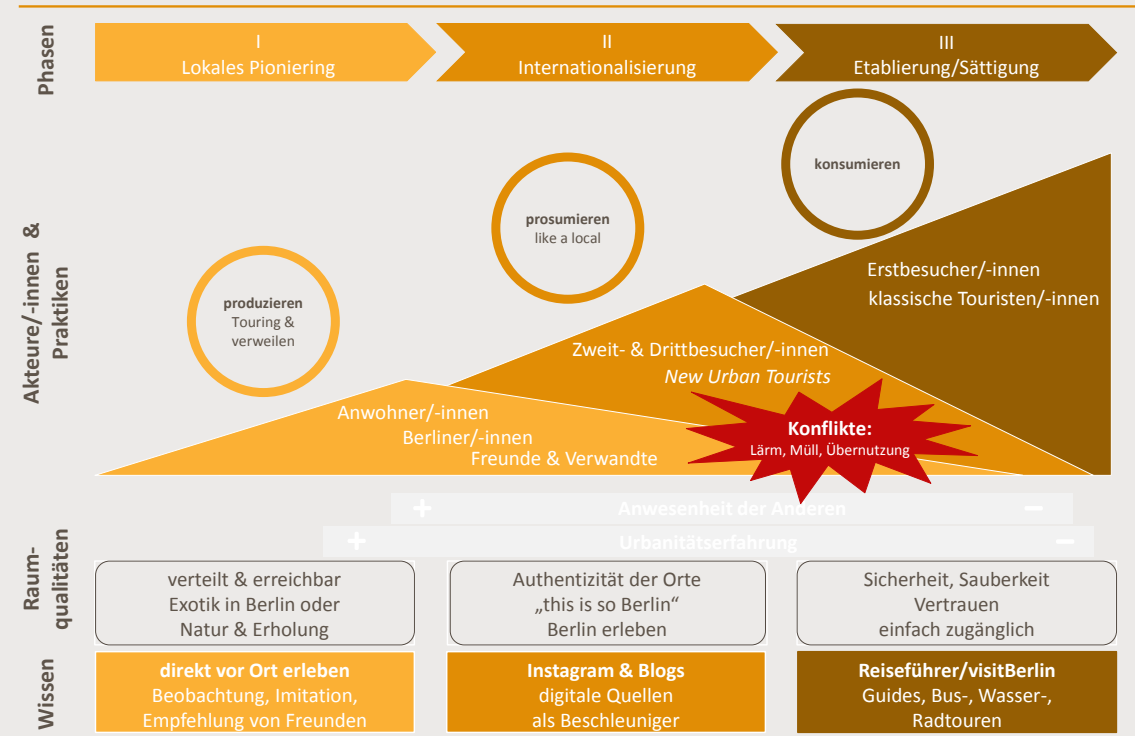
Phasen

I
Lokales Pioniering

II
Internationalisierung

III
Etablierung/Sättigung

Akteure/-innen & Praktiken

konsumieren

prosumieren
like a local

produzieren
Touring & verweilen

Erstbesucher/-innen
klassische Touristen/-innen

Zweit- & Drittbesucher/-innen
New Urban Tourists

Anwohner/-innen
Berliner/-innen
Freunde & Verwandte

Konflikte:
Lärm, Müll, Übernutzung

+ Anwesenheit der Anderen −

+ Urbanitätserfahrung −

Raumqualitäten

verteilt & erreichbar
Exotik in Berlin oder
Natur & Erholung

Authentizität der Orte
„this is so Berlin“
Berlin erleben

Sicherheit, Sauberkeit
Vertrauen
einfach zugänglich

Wissen

direkt vor Ort erleben
Beobachtung, Imitation,
Empfehlung von Freunden

Instagram & Blogs
digitale Quellen
als Beschleuniger

Reiseführer/visitBerlin
Guides, Bus-, Wasser-,
Radtouren